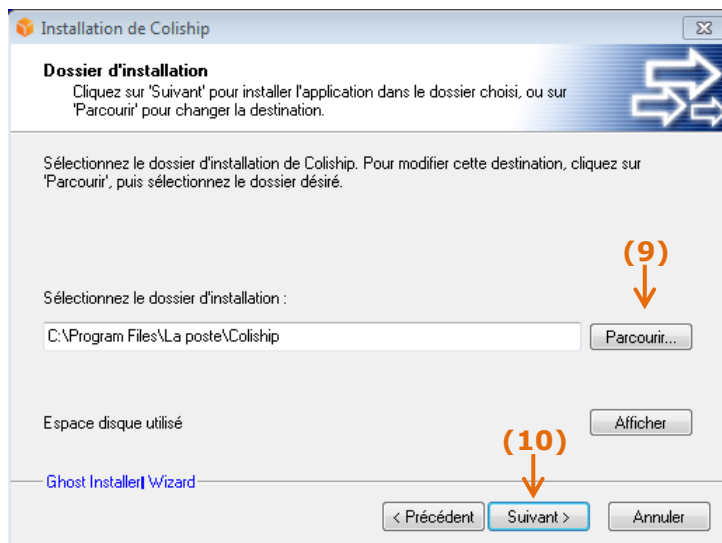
Installation de Coliship

Dossier d'installation
Cliquez sur 'Suivant' pour installer l'application dans le dossier choisi, ou sur 'Parcourir' pour changer la destination.

Sélectionnez le dossier d'installation de Coliship. Pour modifier cette destination, cliquez sur 'Parcourir', puis sélectionnez le dossier désiré.

(9)

Sélectionnez le dossier d'installation :

C:\Program Files\La poste\Coliship

Parcourir...

Espace disque utilisé

Afficher

(10)

Ghost Installer| Wizard

< Précédent

Suivant >

Annuler